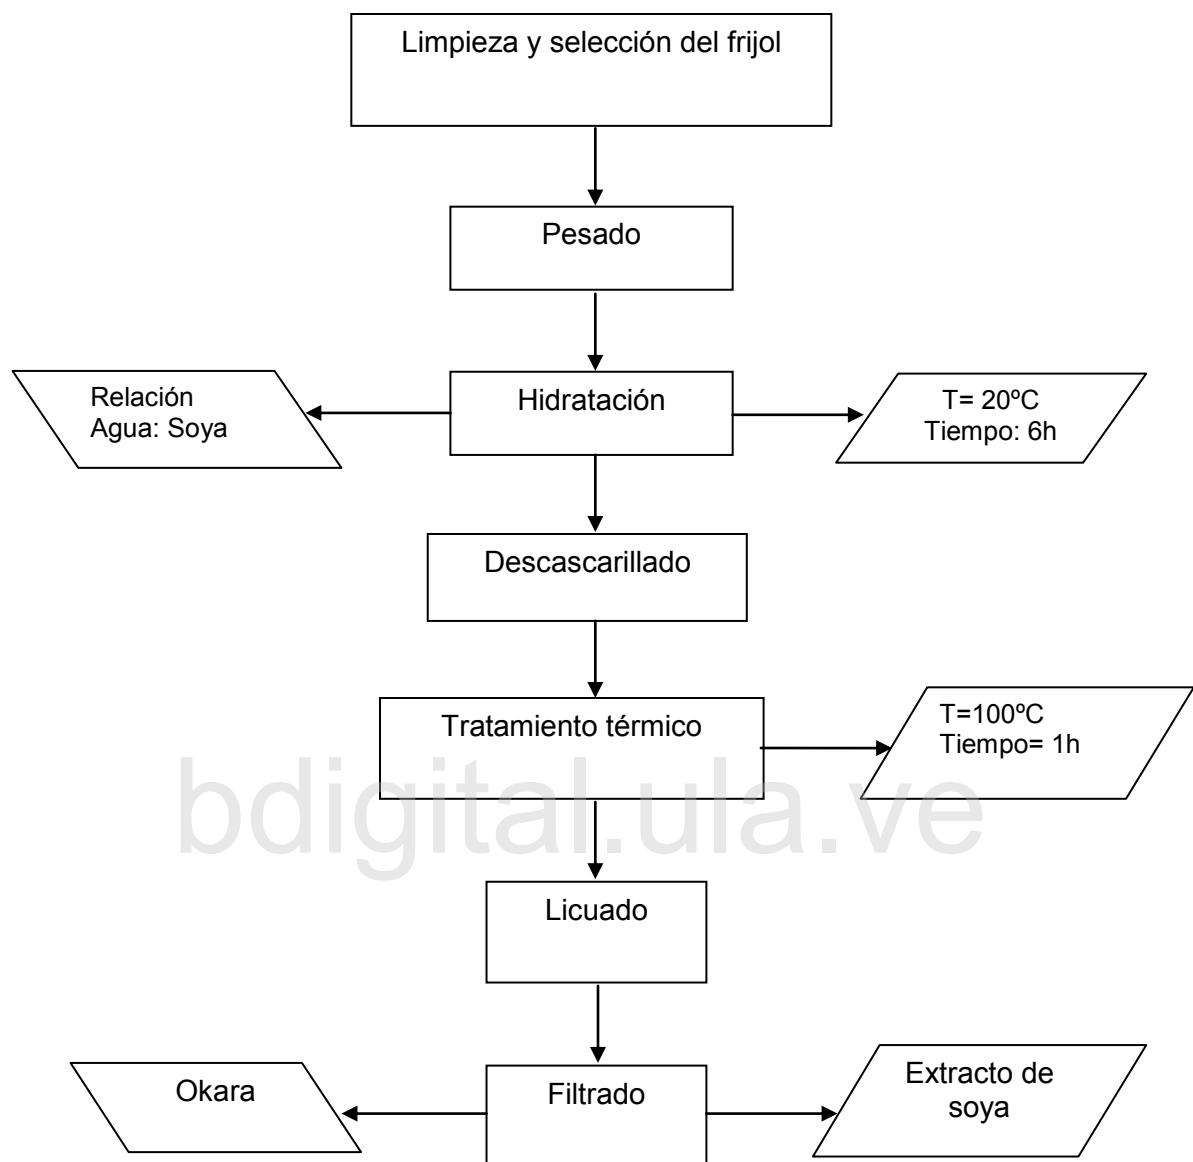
Limpieza y selección del frijol

Pesado

Relación
Agua: Soya

Hidratación

T= 20ºC
Tiempo: 6h

Descascarillado

Tratamiento térmico

T=100ºC
Tiempo= 1h

bdigital.ula.ve

Licuado

Okara

Filtrado

Extracto de soya